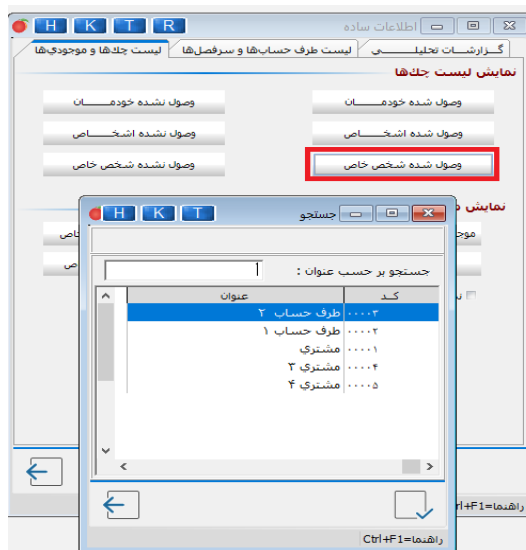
H K T R
اطلاعات ساده
گـزارشــات تحلیلــی
لیست طرف حساب‌ها و سرفصل‌ها
لیست چك‌ها و موجودي‌ها
نمایش لیست چك‌ها
وصول شده خودمــــان
وصول نشده خودمــــان
وصول شده اشخـــاص
وصول نشده اشخـــاص
وصول شده شخص خاص
وصول نشده شخص خاص
نمایش د
موج
اص
ص
H K T
جستجو
جستجو بر حسب عنوان :

| کد | عنوان |
|---|---|
| ۰۰۰۰۳ | طرف حساب ۲ |
| ۰۰۰۰۲ | طرف حساب ۱ |
| ۰۰۰۰۱ | مشتري |
| ۰۰۰۰۴ | مشتري ۳ |
| ۰۰۰۰۵ | مشتري ۴ |

راهنما=Ctrl+F1
راهنما=Ctrl+F1